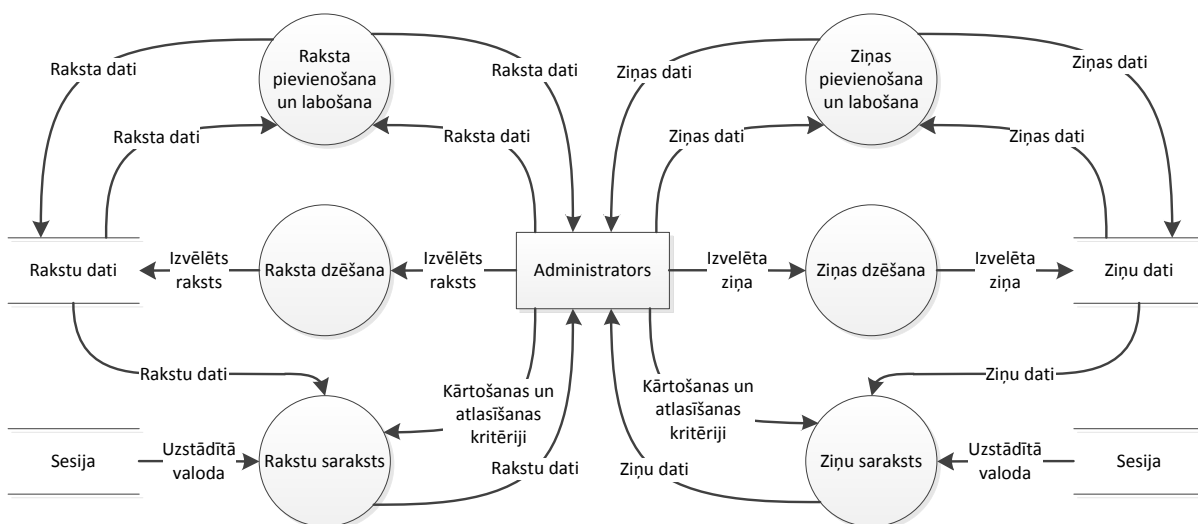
Raksta dati

Raksta pievienošana un labošana

Raksta dati

Ziņas dati

Ziņas pievienošana un labošana

Ziņas dati

Raksta dati

Raksta dati

Ziņas dati

Ziņas dati

Rakstu dati

Izvēlēts raksts

Raksta dzēšana

Izvēlēts raksts

Administrators

Izvelēta ziņa

Ziņas dzēšana

Izvelēta ziņa

Ziņu dati

Rakstu dati

Kārtošanas un atlasīšanas kritēriji

Kārtošanas un atlasīšanas kritēriji

Ziņu dati

Sesija

Uzstādītā valoda

Rakstu saraksts

Rakstu dati

Ziņu dati

Ziņu saraksts

Uzstādītā valoda

Sesija